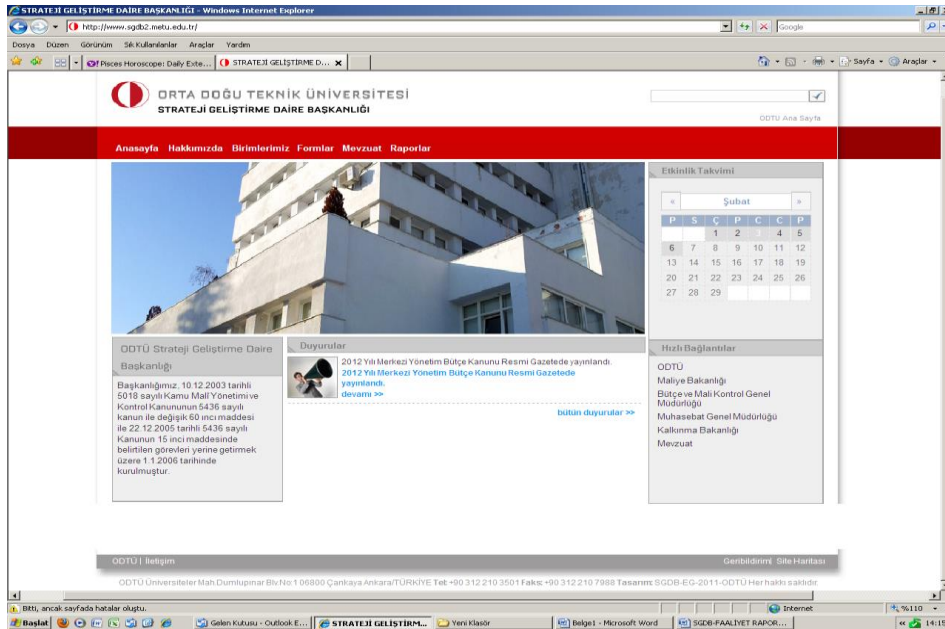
STRATEJİ GELİŞTİRME DAİRE BAŞKANLIĞI - Windows Internet Explorer

http://www.sgdb2.metu.edu.tr/

Google

Dosya Düzen Görünüm Sık Kullanılanlar Araçlar Yardım

Pisces Horoscope: Daily Exte... | STRATEJİ GELİŞTİRME D...

Sayfa • Araçlar •

ORTA DOĞU TEKNİK ÜNİVERSİTESİ
STRATEJİ GELİŞTİRME DAİRE BAŞKANLIĞI

ODTÜ Ana Sayfa

Anasayfa Hakkımızda Birimlerimiz Formlar Mevzuat Raporlar

Etkinlik Takvimi

« Şubat »

| P | S | Ç | P | C | C | P |
|---|---|---|---|---|---|---|
| | | 1 | 2 | 3 | 4 | 5 |
| 6 | 7 | 8 | 9 | 10 | 11 | 12 |
| 13 | 14 | 15 | 16 | 17 | 18 | 19 |
| 20 | 21 | 22 | 23 | 24 | 25 | 26 |
| 27 | 28 | 29 | | | | |

ODTÜ Strateji Geliştirme Daire Başkanlığı

Başkanlığımız, 10.12.2003 tarihli 5018 sayılı Kamu Malî Yönetimi ve Kontrol Kanununun 5436 sayılı kanun ile değişik 60 ıncı maddesi ile 22.12.2005 tarihli 5436 sayılı Kanunun 15 inci maddesinde belirtilen görevleri yerine getirmek üzere 1.1.2006 tarihinde kurulmuştur.

Duyurular

2012 Yılı Merkezi Yönetim Bütçe Kanunu Resmi Gazetede yayınlandı.
2012 Yılı Merkezi Yönetim Bütçe Kanunu Resmi Gazetede yayınlandı.
devamı >>

bütün duyurular >>

Hızlı Bağlantılar

ODTÜ
Maliye Bakanlığı
Bütçe ve Mali Kontrol Genel Müdürlüğü
Muhasebat Genel Müdürlüğü
Kalkınma Bakanlığı
Mevzuat

ODTÜ | İletişim

Geribildirim | Site Haritası

ODTÜ Üniversiteler Mah.Dumlupınar Blv.No:1 06800 Çankaya Ankara/TÜRKİYE Tel: +90 312 210 3501 Faks: +90 312 210 7988 Tasarım: SGDB-EG-2011-ODTÜ Her hakkı saklıdır.

Bitti, ancak sayfada hatalar oluştu.

Internet

%110

Başlat

Gelen Kutusu - Outlook E... | STRATEJİ GELİŞTİRM... | Yeni Klasör | Belge1 - Microsoft Word | SGDB-FAALİYET RAPOR...

14:15